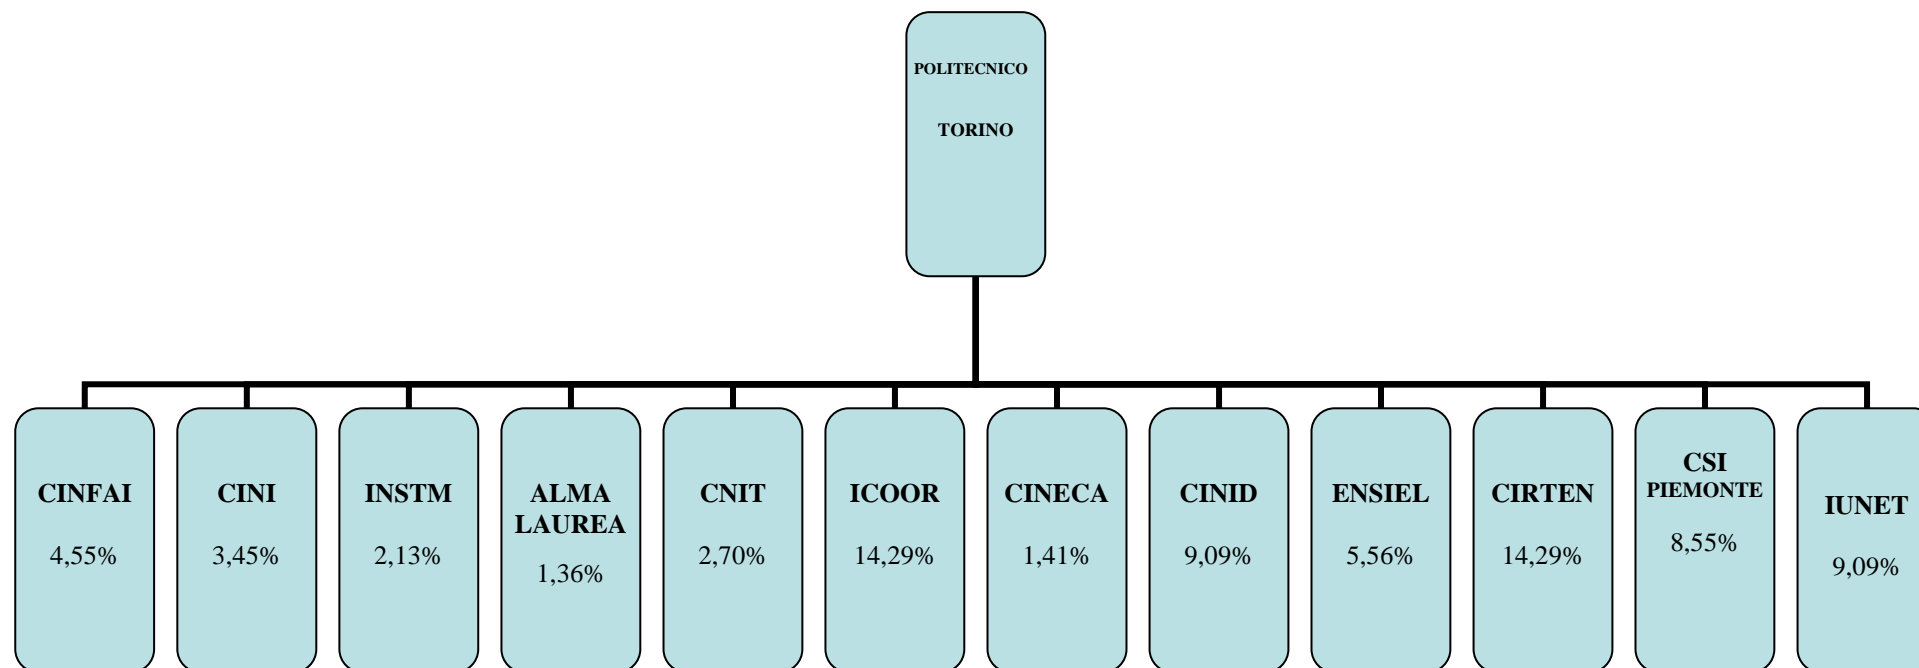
POLITECNICO

TORINO

CINFAI

4,55%

CINI

3,45%

INSTM

2,13%

ALMA LAUREA

1,36%

CNIT

2,70%

ICOOR

14,29%

CINECA

1,41%

CINID

9,09%

ENSIEL

5,56%

CIRTEN

14,29%

CSI PIEMONTE

8,55%

IUNET

9,09%